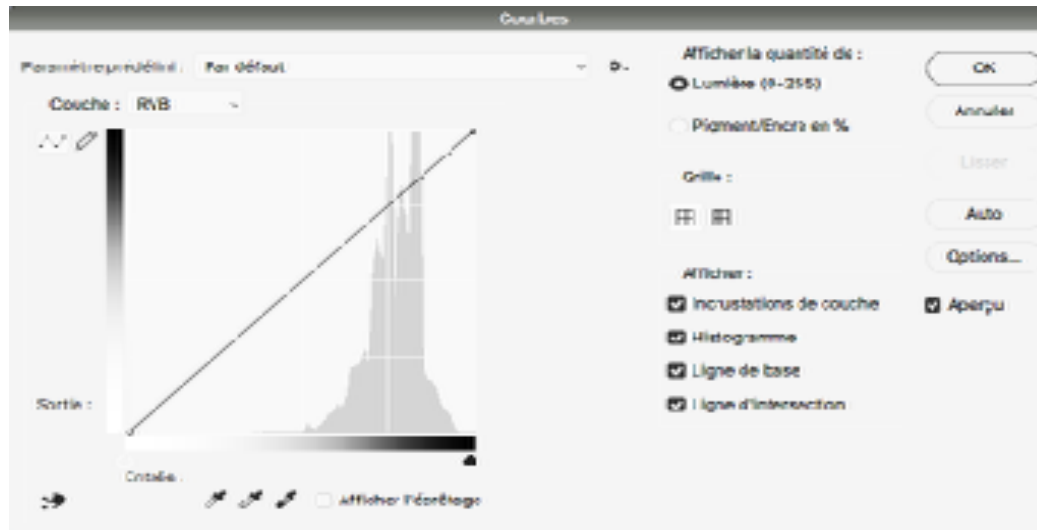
Courbes

Paramètre prédéfini : Par défaut

Couche : RVB

Sortie :

Entrée :

Afficher l'écrêtage

Afficher la quantité de :

Lumière (0-255)

Pigment/Encre en %

Grille :

Afficher :

Incrustations de couche

Histogramme

Ligne de base

Ligne d'intersection

OK

Annuler

Lisser

Auto

Options...

Aperçu